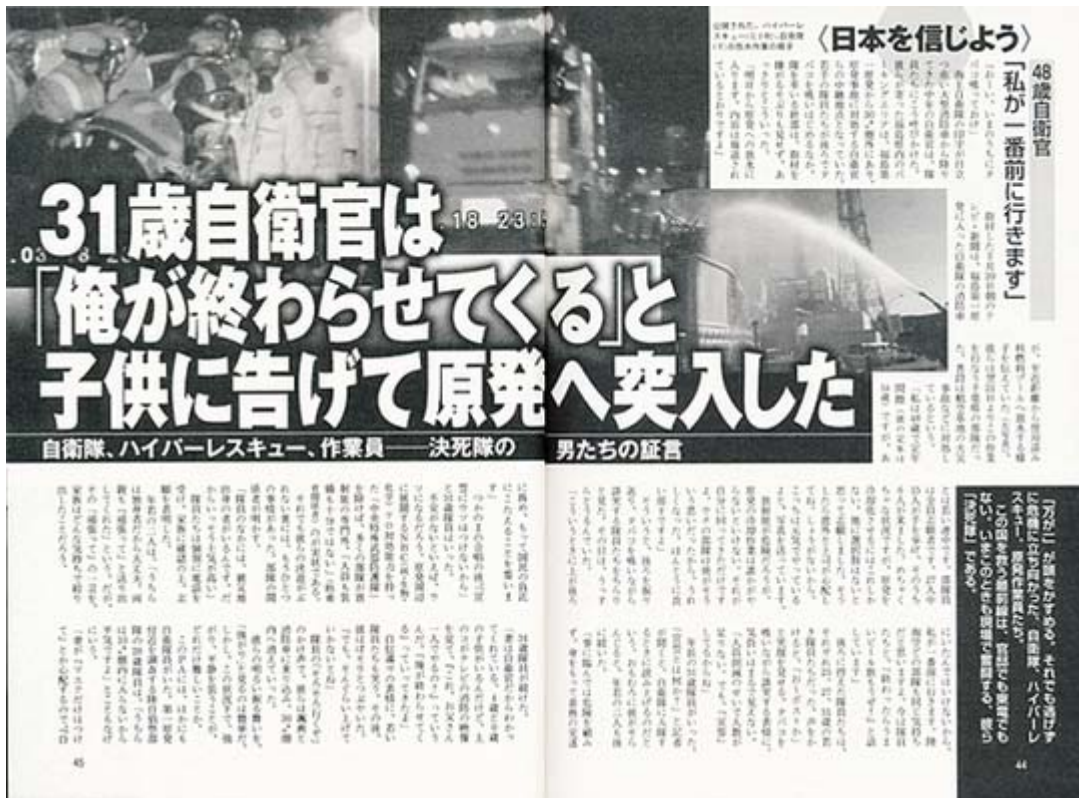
31歳自衛官は
「俺が終わらせてくる」と
子供に告げて原発へ突入した

自衛隊、ハイパーレスキュー、作業員――決死隊の男たちの証言

〈日本を信じよう〉

48歳自衛官
「私が一番前に行きます」

「万が一」が頭をかすめる。それでも逃げずに危機に立ち向かった、自衛隊、ハイパーレスキュー、原発作業員たち。この国を救う最前線は、官邸でも東電でもない、いまこのときも現場で奮闘する、彼ら「決死隊」である。

18 23

.03

45

44

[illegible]